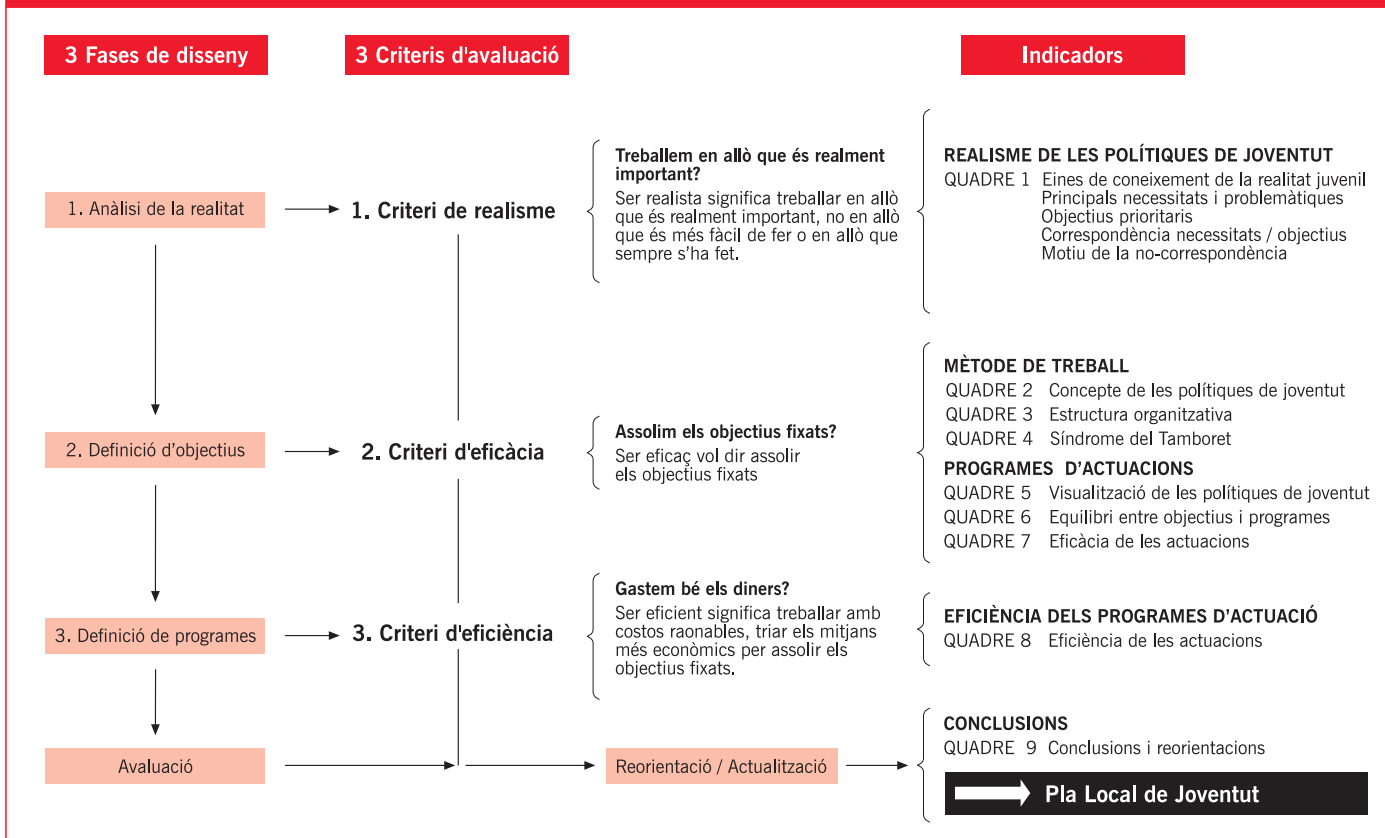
3 Fases de disseny

3 Criteris d'avaluació

Indicadors

1. Anàlisi de la realitat

1. Criteri de realisme

Treballem en allò que és realment important?
Ser realista significa treballar en allò que és realment important, no en allò que és més fàcil de fer o en allò que sempre s'ha fet.

REALISME DE LES POLÍTIQUES DE JOVENTUT
QUADRE 1 Eines de coneixement de la realitat juvenil
Principals necessitats i problemàtiques
Objectius prioritaris
Correspondència necessitats / objectius
Motiu de la no-correspondència

MÈTODE DE TREBALL
QUADRE 2 Concepte de les polítiques de joventut
QUADRE 3 Estructura organitzativa
QUADRE 4 Síndrome del Tamboret

2. Definició d'objectius

2. Criteri d'eficàcia

Assolim els objectius fixats?
Ser eficaç vol dir assolir els objectius fixats

PROGRAMES D'ACTUACIONS
QUADRE 5 Visualització de les polítiques de joventut
QUADRE 6 Equilibri entre objectius i programes
QUADRE 7 Eficàcia de les actuacions

3. Definició de programes

3. Criteri d'eficiència

Gastem bé els diners?
Ser eficient significa treballar amb costos raonables, triar els mitjans més econòmics per assolir els objectius fixats.

EFICIÈNCIA DELS PROGRAMES D'ACTUACIÓ
QUADRE 8 Eficiència de les actuacions

Avaluació

Reorientació / Actualització

CONCLUSIONS
QUADRE 9 Conclusions i reorientacions

Pla Local de Joventut